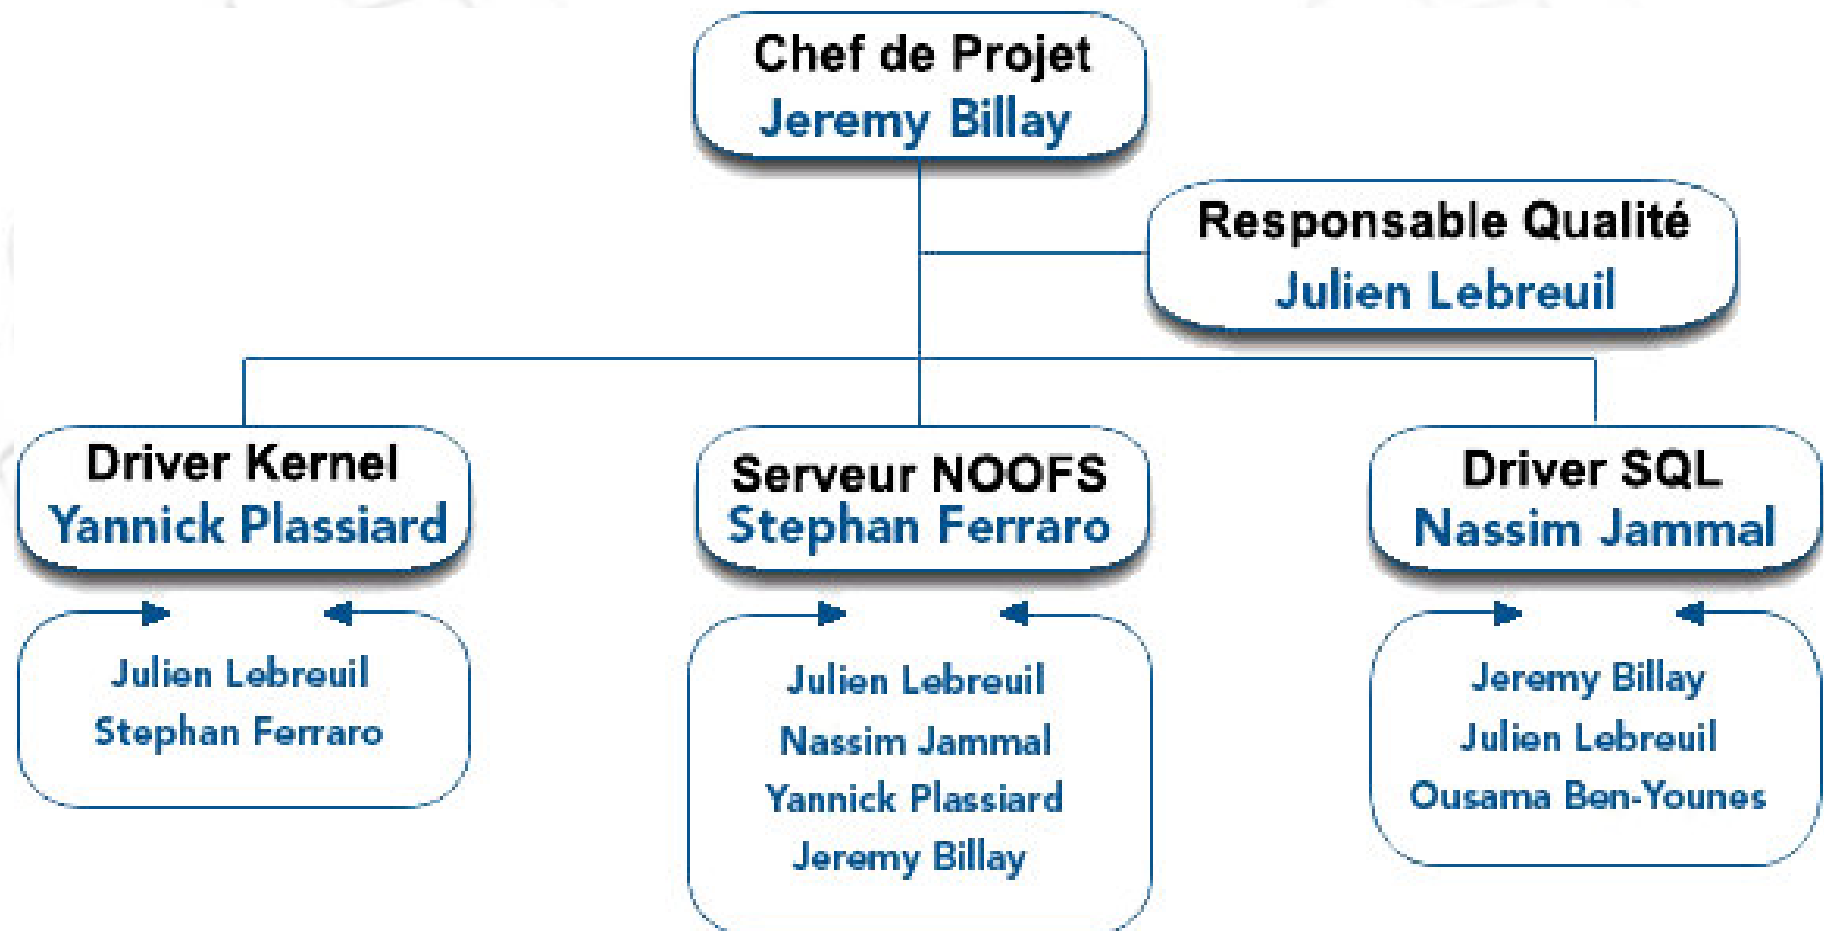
Chef de Projet
Jeremy Billay

Responsable Qualité
Julien Lebreuil

Driver Kernel
Yannick Plassiard

Julien Lebreuil
Stephan Ferraro

Serveur NOOFS
Stephan Ferraro

Julien Lebreuil
Nassim Jammal
Yannick Plassiard
Jeremy Billay

Driver SQL
Nassim Jammal

Jeremy Billay
Julien Lebreuil
Ousama Ben-Younes